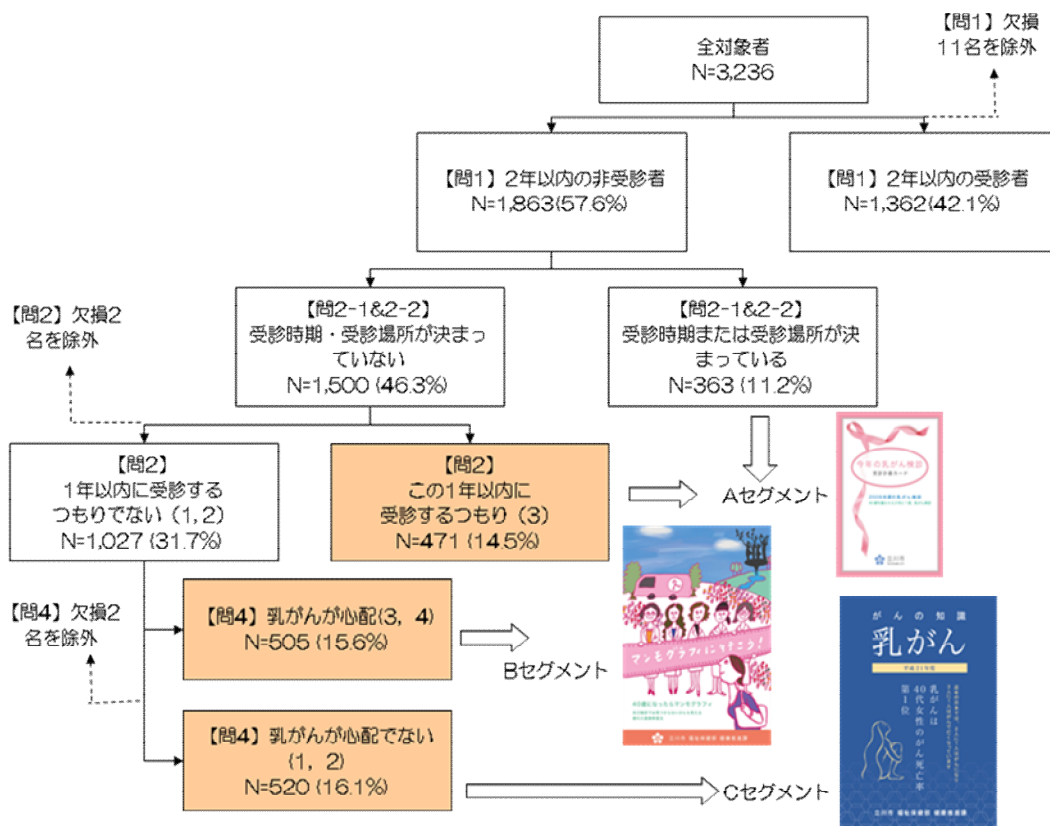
全対象者
N=3,236

【問1】欠損
11名を除外

【問1】2年以内の非受診者
N=1,863(57.6%)

【問1】2年以内の受診者
N=1,362(42.1%)

【問2】欠損2名を除外

【問2-1&2-2】
受診時期・受診場所が決まっていない
N=1,500 (46.3%)

【問2-1&2-2】
受診時期または受診場所が決まっている
N=363 (11.2%)

【問2】
1年以内に受診するつもりでない（1，2）
N=1,027 (31.7%)

【問2】
この1年以内に受診するつもり（3）
N=471 (14.5%)

Aセグメント

今年の乳がん検診

【問4】欠損2名を除外

【問4】乳がんが心配(3，4)
N=505 (15.6%)

Bセグメント

マンモグラフィにいこう！

【問4】乳がんが心配でない（1，2）
N=520 (16.1%)

Cセグメント

がんの知識
乳がん
乳がんは40代女性のがん死亡率第1位